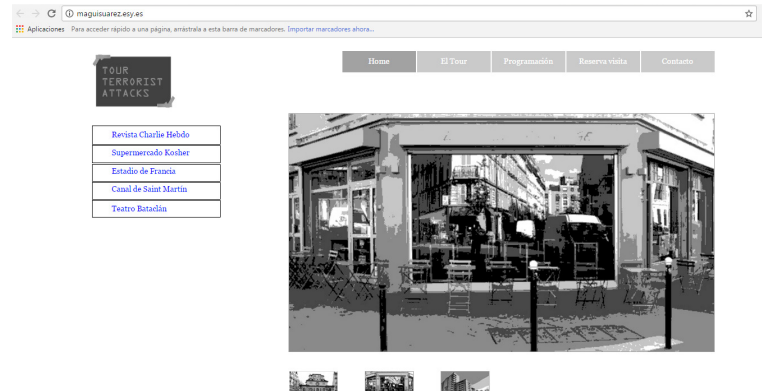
maguisuarez.esy.es

Aplicaciones Para acceder rápido a una página, arrástrala a esta barra de marcadores. Importar marcadores ahora...

TOUR TERRORIST ATTACKS

Home | El Tour | Programación | Reserva visita | Contacto

Revista Charlie Hebdo
Supermercado Kosher
Estadio de Francia
Canal de Saint Martin
Teatro Bataclán